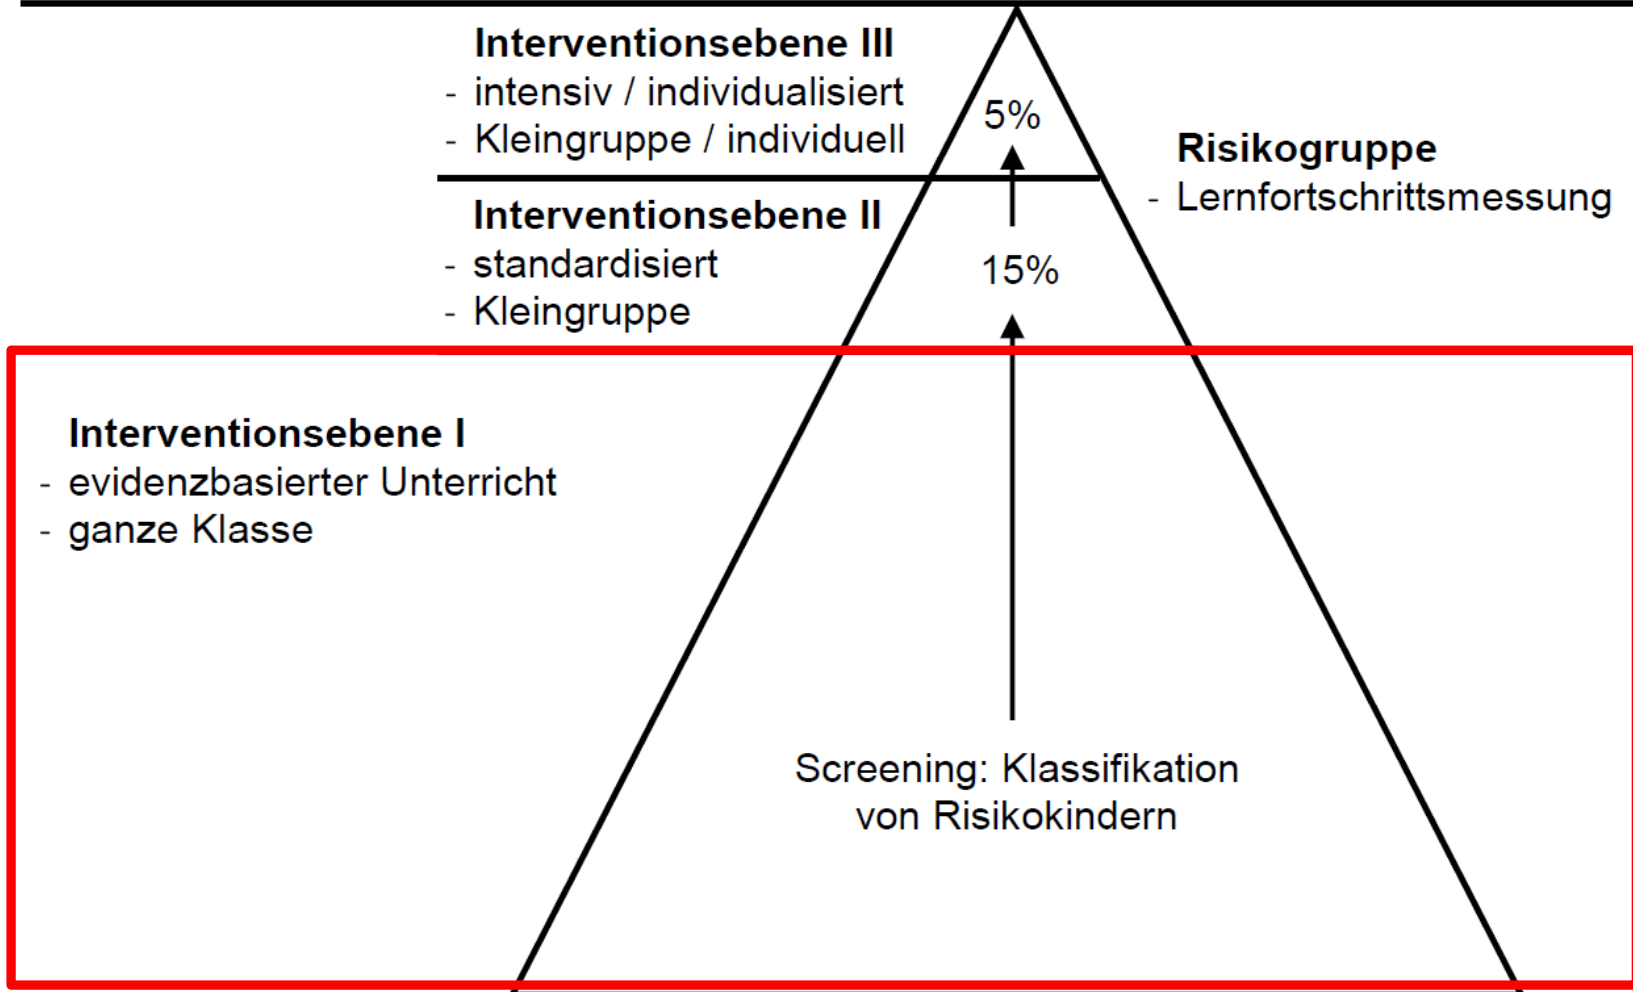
Interventionsebene III
- intensiv / individualisiert
- Kleingruppe / individuell

5%

Risikogruppe
- Lernfortschrittsmessung

Interventionsebene II
- standardisiert
- Kleingruppe

15%

Interventionsebene I
- evidenzbasierter Unterricht
- ganze Klasse

Screening: Klassifikation von Risikokindern